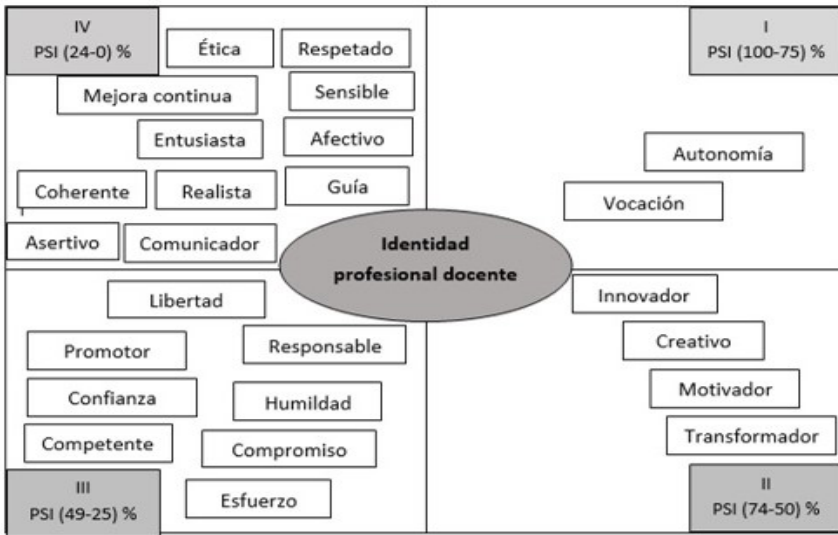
IV
PSI (24-0) %

Ética

Respetado

Mejora continua

Sensible

Entusiasta

Afectivo

Coherente

Realista

Guía

Asertivo

Comunicador

I
PSI (100-75) %

Autonomía

Vocación

Identidad profesional docente

Libertad

Promotor

Responsable

Confianza

Humildad

Competente

Compromiso

III
PSI (49-25) %

Esfuerzo

Innovador

Creativo

Motivador

Transformador

II
PSI (74-50) %